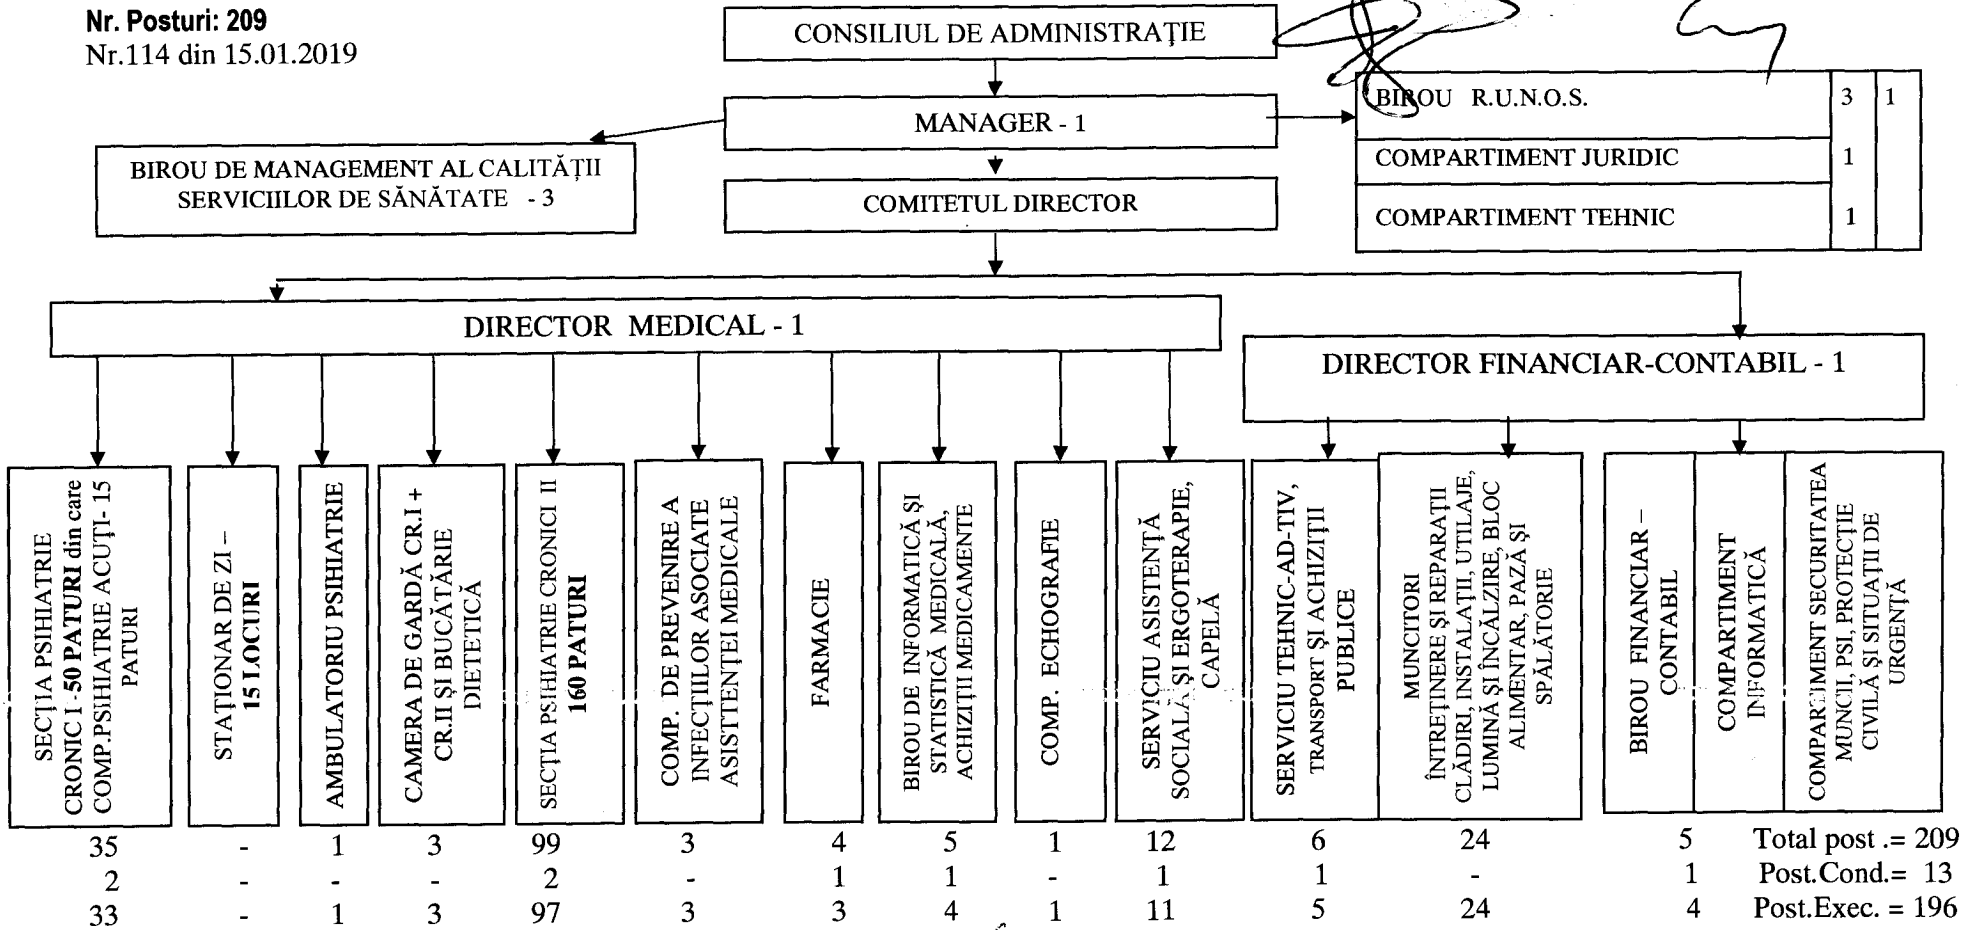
Nr. Posturi: 209
Nr.114 din 15.01.2019

CONSILIUL DE ADMINISTRAŢIE

MANAGER - 1

BIROU DE MANAGEMENT AL CALITĂŢII SERVICIILOR DE SĂNĂTATE - 3

COMITETUL DIRECTOR

| BIROU R.U.N.O.S. | 3 | 1 |
|---|---|---|
| COMPARTIMENT JURIDIC | 1 | |
| COMPARTIMENT TEHNIC | 1 | |

DIRECTOR MEDICAL - 1

DIRECTOR FINANCIAR-CONTABIL - 1

SECŢIA PSIHIATRIE CRONIC I -50 PATURI din care COMP.PSIHIATRIE ACUŢI- 15 PATURI

STAŢIONAR DE ZI – 15 LOCURI

AMBULATORIU PSIHIATRIE

CAMERA DE GARDĂ CR.I + CR.II ŞI BUCĂTĂRIE DIETETICĂ

SECŢIA PSIHIATRIE CRONICI II 160 PATURI

COMP. DE PREVENIRE A INFECŢIILOR ASOCIATE ASISTENŢEI MEDICALE

FARMACIE

BIROU DE INFORMATICĂ ŞI STATISTICĂ MEDICALĂ, ACHIZIŢII MEDICAMENTE

COMP. ECHOGRAFIE

SERVICIU ASISTENŢĂ SOCIALĂ ŞI ERGOTERAPIE, CAPELĂ

SERVICIU TEHNIC-AD-TIV, TRANSPORT ŞI ACHIZIŢII PUBLICE

MUNCITORI ÎNTREŢINERE ŞI REPARAŢII CLĂDIRI, INSTALAŢII, UTILAJE, LUMINĂ ŞI ÎNCĂLZIRE, BLOC ALIMENTAR, PAZĂ ŞI SPĂLĂTORIE

BIROU FINANCIAR – CONTABIL

COMPARTIMENT INFORMATICĂ

COMPARTIMENT SECURITATEA MUNCII, PSI, PROTECŢIE CIVILĂ ŞI SITUAŢII DE URGENŢĂ

| 35 | - | 1 | 3 | 99 | 3 | 4 | 5 | 1 | 12 | 6 | 24 | 5 | Total post .= 209 |
|---|---|---|---|---|---|---|---|---|---|---|---|---|---|
| 2 | - | - | - | 2 | - | 1 | 1 | - | 1 | 1 | - | 1 | Post.Cond.= 13 |
| 33 | - | 1 | 3 | 97 | 3 | 3 | 4 | 1 | 11 | 5 | 24 | 4 | Post.Exec. = 196 |